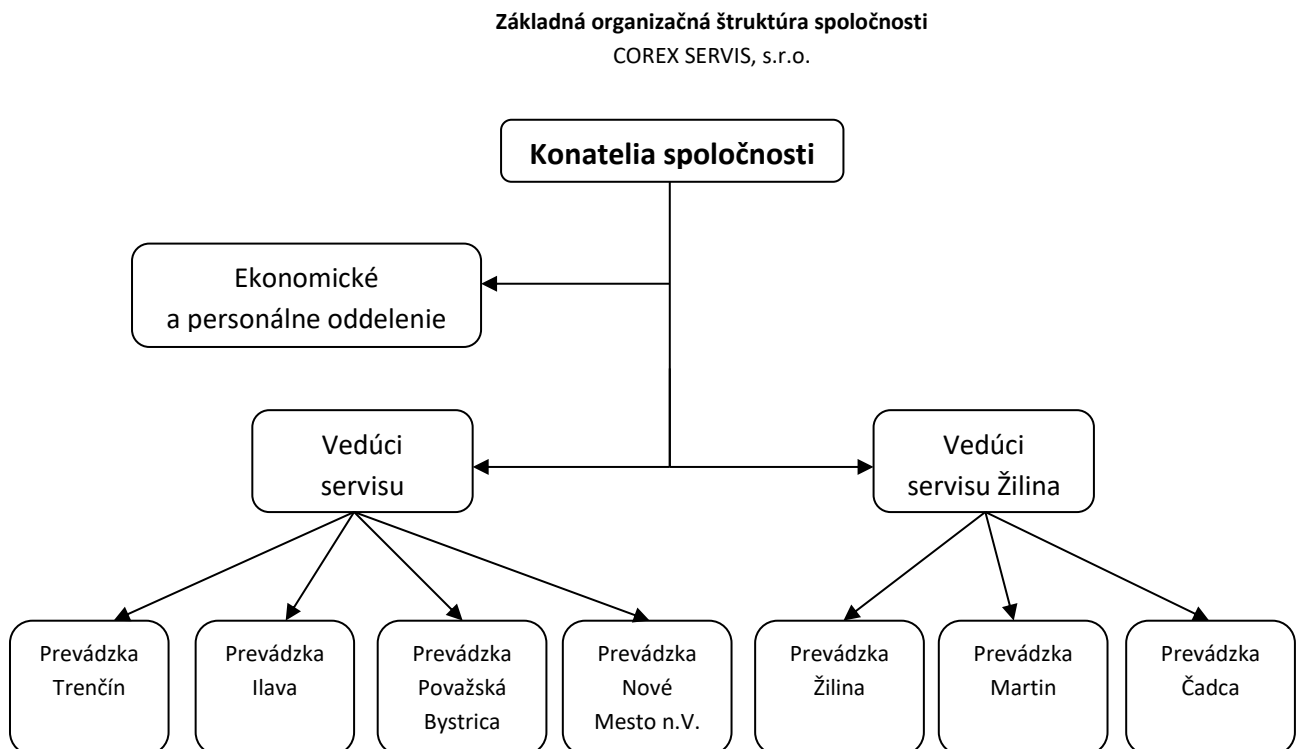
**Základná organizačná štruktúra spoločnosti**
COREX SERVIS, s.r.o.

Konatelia spoločnosti

Ekonomické a personálne oddelenie

Vedúci servisu

Vedúci servisu Žilina

Prevádzka Trenčín

Prevádzka Ilava

Prevádzka Považská Bystrica

Prevádzka Nové Mesto n.V.

Prevádzka Žilina

Prevádzka Martin

Prevádzka Čadca